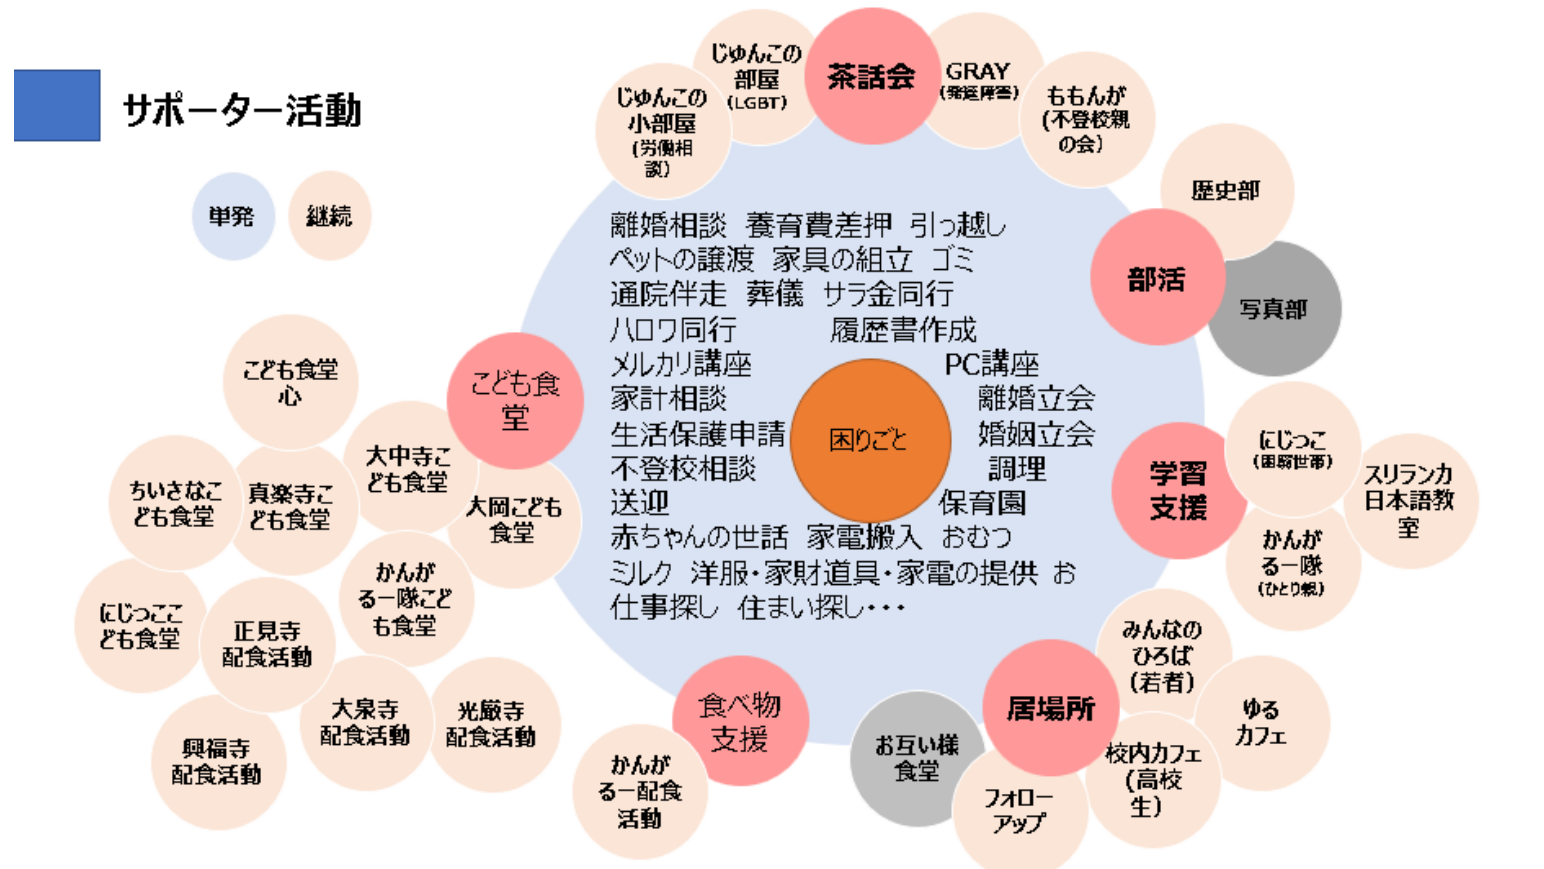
サポーター活動

単発 継続

じゅんこの部屋(LGBT)
茶話会
GRAY(発達障害)
じゅんこの小部屋(労働相談)
ももんが(不登校親の会)
歴史部
部活
写真部

離婚相談 養育費差押 引っ越し
ペットの譲渡 家具の組立 ゴミ
通院伴走 葬儀 サラ金同行
ハロワ同行 履歴書作成
メルカリ講座 PC講座
家計相談 離婚立会
生活保護申請 婚姻立会
不登校相談 調理
送迎 保育園
赤ちゃんの世話 家電搬入 おむつ
ミルク 洋服・家財道具・家電の提供 お仕事探し 住まい探し・・・

困りごと

こども食堂心
こども食堂
大中寺こども食堂
ちいさなこども食堂
真楽寺こども食堂
大岡こども食堂
かんがる一隊こども食堂
にじっここども食堂
正見寺配食活動
大泉寺配食活動
光厳寺配食活動
興福寺配食活動

学習支援
にじっこ(困窮世帯)
スリランカ日本語教室
かんがる一隊(ひとり親)

食べ物支援
かんがる一配食活動

みんなのひろば(若者)
居場所
ゆるカフェ
お互い様食堂
校内カフェ(高校生)
フォローアップ